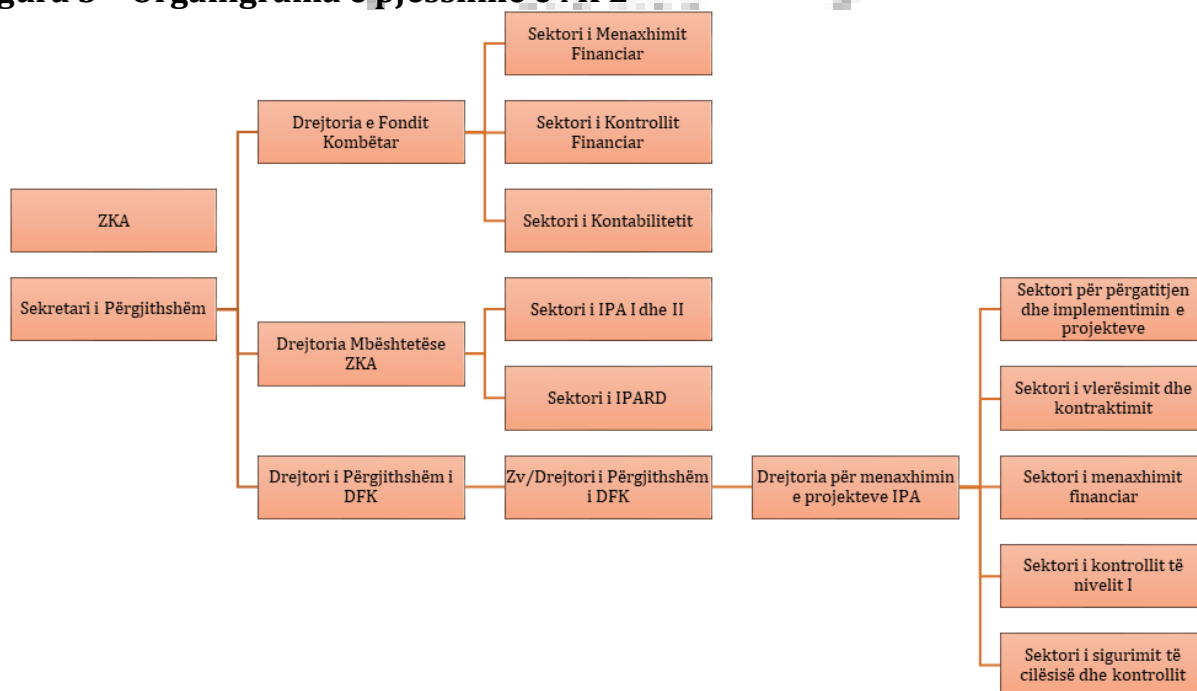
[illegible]gura 5 – Organigrama e pjesshme e M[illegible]

Sektori i Menaxhimit Financiar

Drejtoria e Fondit Kombëtar

Sektori i Kontrollit Financiar

Sektori i Kontabilitetit

ZKA

Sekretari i Përgjithshëm

Sektori i IPA I dhe II

Drejtoria Mbështetëse ZKA

Sektori i IPARD

Drejtori i Përgjithshëm i DFK

Zv/Drejtori i Përgjithshëm i DFK

Drejtoria për menaxhimin e projekteve IPA

Sektori për përgatitjen dhe implementimin e projekteve

Sektori i vlerësimit dhe kontraktimit

Sektori i menaxhimit financiar

Sektori i kontrollit të nivelit I

Sektori i sigurimit të cilësisë dhe kontrollit